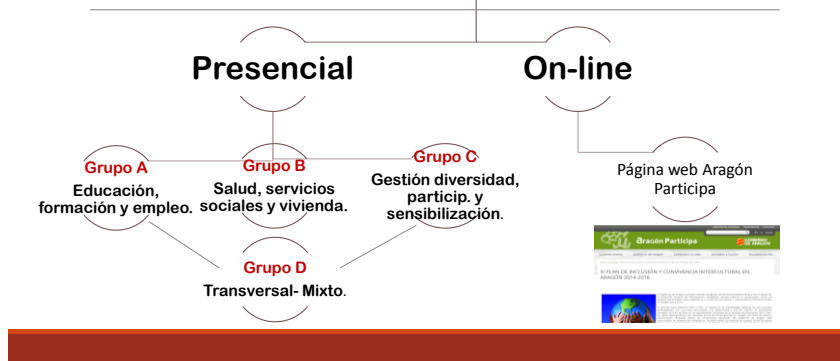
Presencial

On-line

Grupo A
Educación, formación y empleo.

Grupo B
Salud, servicios sociales y vivienda.

Grupo C
Gestión diversidad, particip. y sensibilización.

Grupo D
Transversal- Mixto.

Página web Aragón Participa

Aragón Participa

GOBIERNO DE ARAGON

II PLAN DE INCLUSIÓN Y CONVIVENCIA INTERCULTURAL EN ARAGÓN 2014-2016

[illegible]